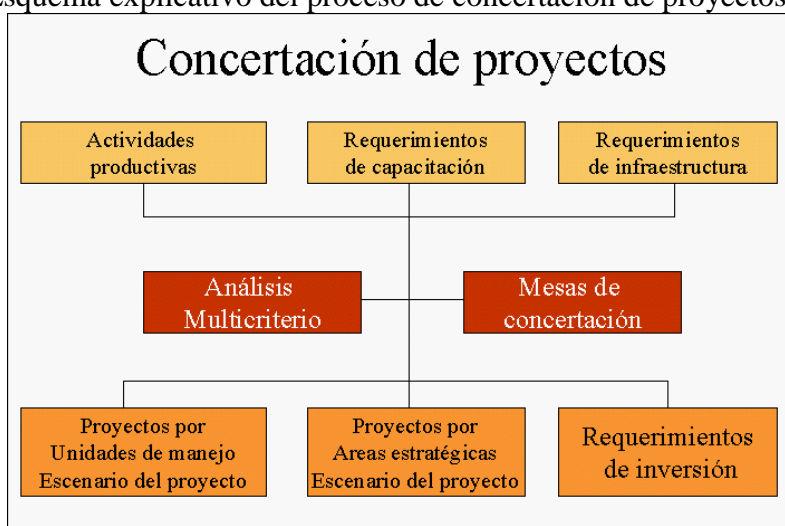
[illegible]squema explicativo del proceso de concertación de proyectos

Concertación de proyectos

Actividades productivas

Requerimientos de capacitación

Requerimientos de infraestructura

Análisis Multicriterio

Mesas de concertación

Proyectos por Unidades de manejo Escenario del proyecto

Proyectos por Areas estratégicas Escenario del proyecto

Requerimientos de inversión